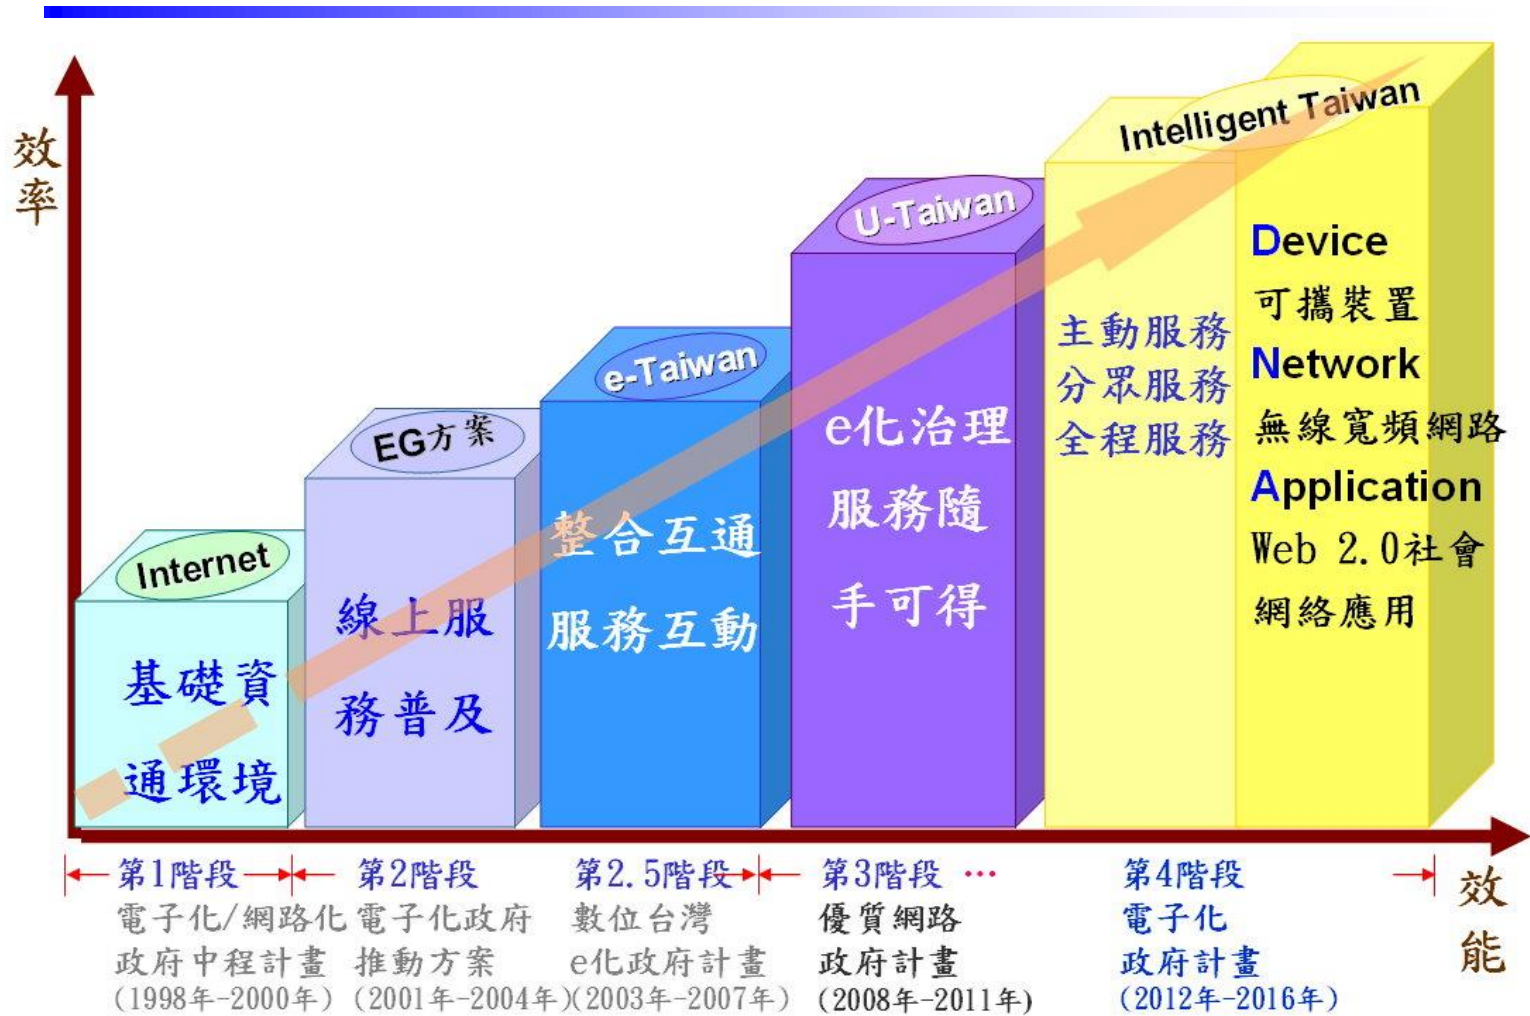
效率

Intelligent Taiwan

U-Taiwan

e-Taiwan

EG方案

Internet

基礎資通環境

線上服務普及

整合互通服務互動

e化治理服務隨手可得

主動服務
分眾服務
全程服務

Device
可攜裝置
Network
無線寬頻網路
Application
Web 2.0社會網絡應用

第1階段
電子化/網路化政府中程計畫
(1998年-2000年)

第2階段
電子化政府推動方案
(2001年-2004年)

第2.5階段
數位台灣e化政府計畫
(2003年-2007年)

第3階段 …
優質網路政府計畫
(2008年-2011年)

第4階段
電子化政府計畫
(2012年-2016年)

效能